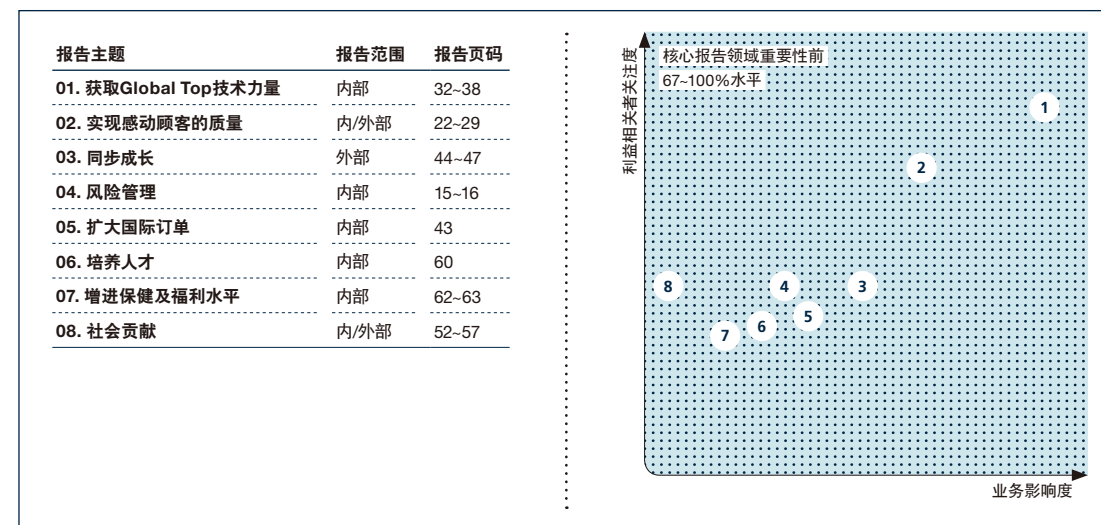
| 报告主题 | 报告范围 | 报告页码 |
|---|---|---|
| 01. 获取Global Top技术力量 | 内部 | 32~38 |
| 02. 实现感动顾客的质量 | 内/外部 | 22~29 |
| 03. 同步成长 | 外部 | 44~47 |
| 04. 风险管理 | 内部 | 15~16 |
| 05. 扩大国际订单 | 内部 | 43 |
| 06. 培养人才 | 内部 | 60 |
| 07. 增进保健及福利水平 | 内部 | 62~63 |
| 08. 社会贡献 | 内/外部 | 52~57 |

核心报告领域重要性前
67~100%水平

利益相关者关注度

1
2
8
4
3
5
6
7

业务影响度